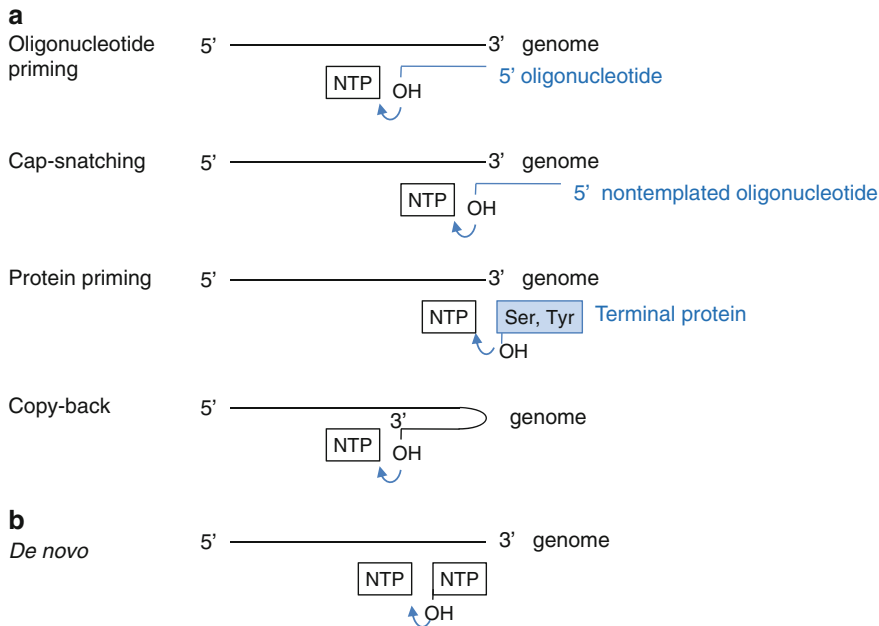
a

Oligonucleotide priming 5’ 3’ genome
NTP OH 5’ oligonucleotide

Cap-snatching 5’ 3’ genome
NTP OH 5’ nontemplated oligonucleotide

Protein priming 5’ 3’ genome
NTP Ser, Tyr Terminal protein
OH

Copy-back 5’ genome
3’
NTP OH

b

*De novo* 5’ 3’ genome
NTP NTP
OH